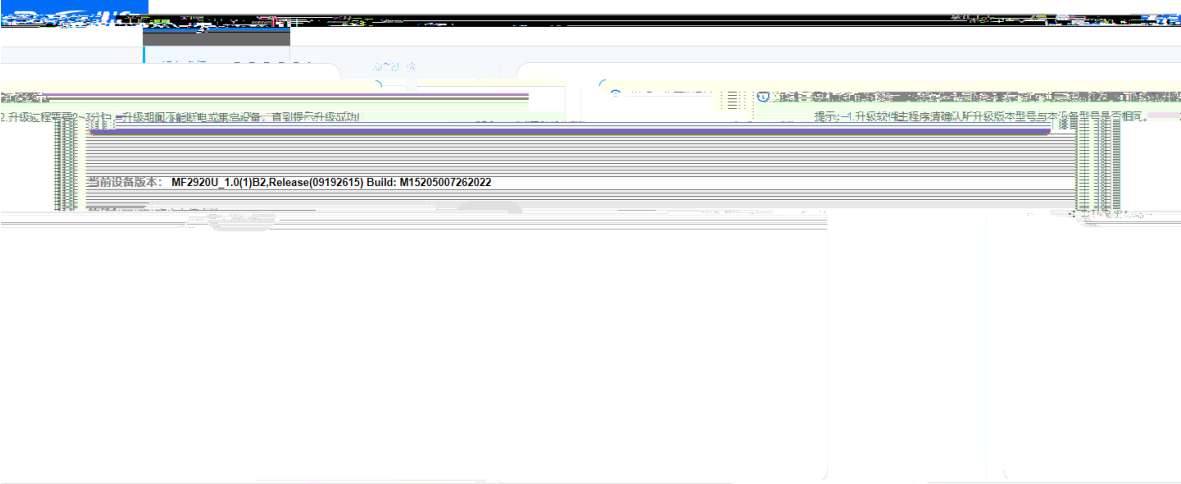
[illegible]

2.升级过程需要2~3分钟，升级期间不能断电或重启设备，直到提示升级成功!

提示：1.升级软件主程序请确认所升级版本型号与本设备型号是否相同。

当前设备版本： MF2920U_1.0(1)B2,Release(09192615) Build: M15205007262022